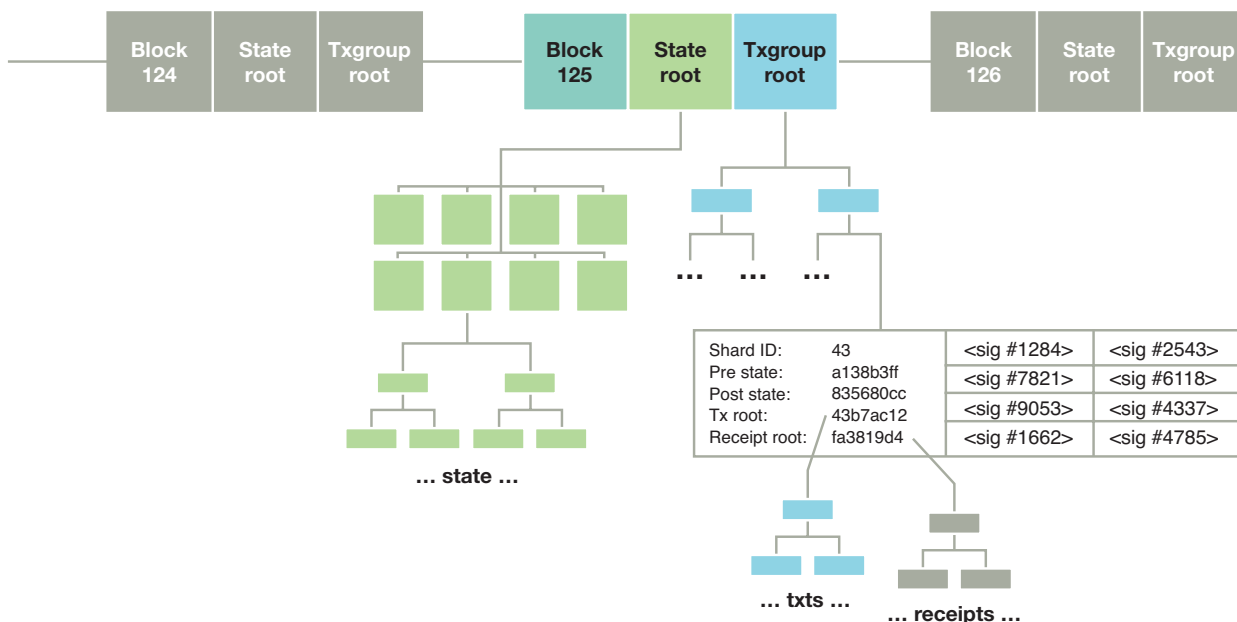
Block 124

State root

Txgroup root

Block 125

State root

Txgroup root

Block 126

State root

Txgroup root

… … …

Shard ID: 43
Pre state: a138b3ff
Post state: 835680cc
Tx root: 43b7ac12
Receipt root: fa3819d4

| <sig #1284> | <sig #2543> |
|---|---|
| <sig #7821> | <sig #6118> |
| <sig #9053> | <sig #4337> |
| <sig #1662> | <sig #4785> |

… state …

… txts …

… receipts …